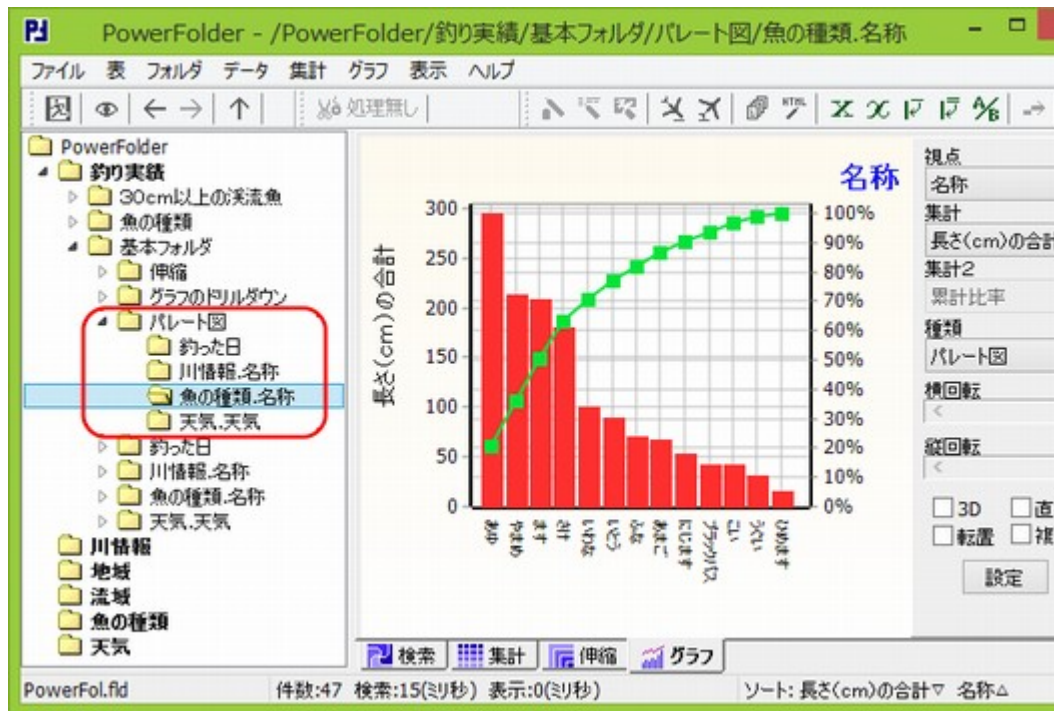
PJ PowerFolder - /PowerFolder/釣り実績/基本フォルダ/パレート図/魚の種類.名称

ファイル 表 フォルダ データ 集計 グラフ 表示 ヘルプ

処理無し

PowerFolder
釣り実績
30cm以上の渓流魚
魚の種類
基本フォルダ
伸縮
グラフのドリルダウン
パレート図
釣った日
川情報.名称
魚の種類.名称
天気.天気
釣った日
川情報.名称
魚の種類.名称
天気.天気
川情報
地域
流域
魚の種類
天気

名称

長さ(cm)の合計

300
250
200
150
100
50
0

100%
90%
80%
70%
60%
50%
40%
30%
20%
10%
0%

あゆ
やまめ
ます
さけ
いわな
いとう
ふな
あまご
にじます
ブラックバス
こい
うぐい
ひめます

視点
名称
集計
長さ(cm)の合計
集計2
累計比率
種類
パレート図
横回転
縦回転
3D
直
転置
複
設定

検索 集計 伸縮 グラフ

PowerFol.fld 件数:47 検索:15(ミリ秒) 表示:0(ミリ秒) ソート: 長さ(cm)の合計▽ 名称△